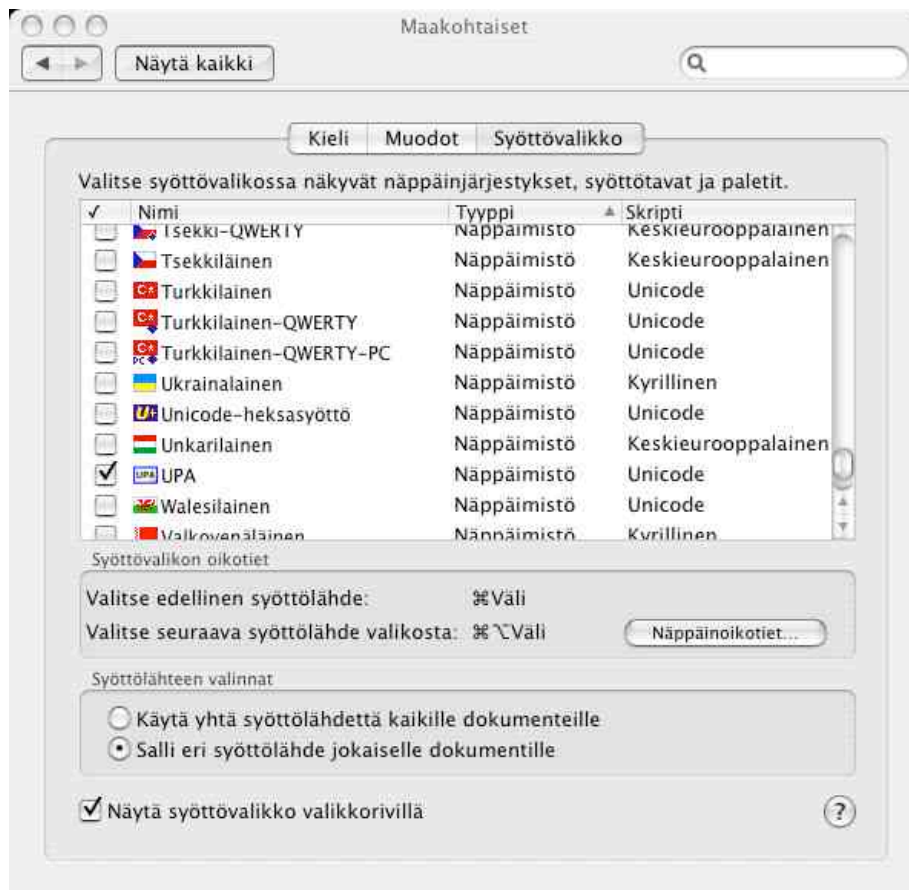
Maakohtaiset

Näytä kaikki

Kieli | Muodot | Syöttövalikko

Valitse syöttövalikossa näkyvät näppäinjärjestykset, syöttötavat ja paletit.

| ✓ | Nimi | Tyyppi | Skripti |
|---|---|---|---|
| | Tsekki-QWERTY | Näppäimistö | Keskieurooppalainen |
| | Tsekkiläinen | Näppäimistö | Keskieurooppalainen |
| | Turkkilainen | Näppäimistö | Unicode |
| | Turkkilainen-QWERTY | Näppäimistö | Unicode |
| | Turkkilainen-QWERTY-PC | Näppäimistö | Unicode |
| | Ukrainalainen | Näppäimistö | Kyrillinen |
| | Unicode-heksasyöttö | Näppäimistö | Unicode |
| | Unkarilainen | Näppäimistö | Keskieurooppalainen |
| ✓ | UPA | Näppäimistö | Unicode |
| | Walesilainen | Näppäimistö | Unicode |
| | Valkovenäläinen | Näppäimistö | Kyrillinen |

Syöttövalikon oikotiet

Valitse edellinen syöttölähde: ⌘Väli

Valitse seuraava syöttölähde valikosta: ⌘⌥Väli

Näppäinoikotiet...

Syöttölähteen valinnat

Käytä yhtä syöttölähdettä kaikille dokumenteille

Salli eri syöttölähde jokaiselle dokumentille

Näytä syöttövalikko valikkorivillä

?